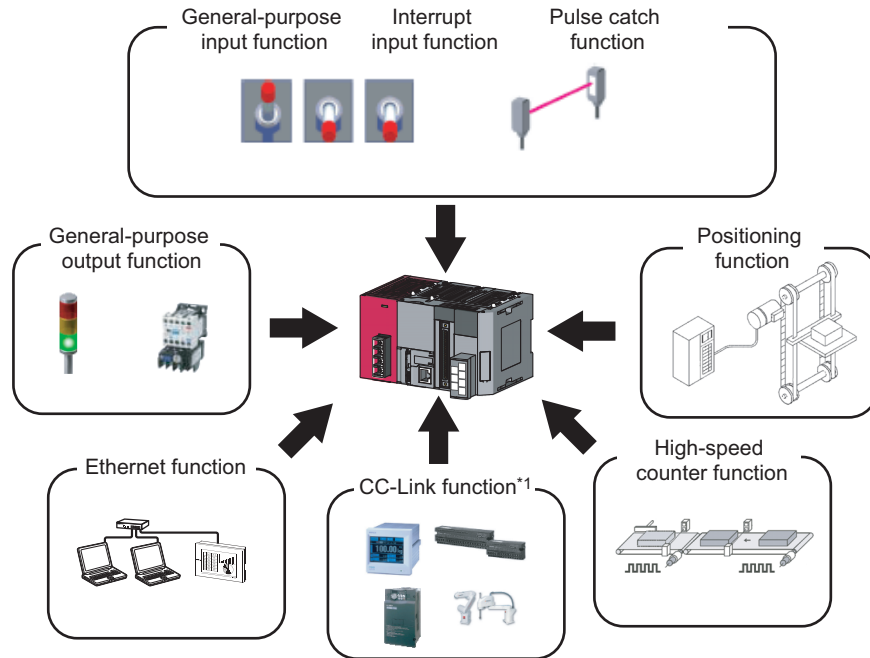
General-purpose input function

Interrupt input function

Pulse catch function

General-purpose output function

Positioning function

Ethernet function

CC-Link function$^{*1}$

High-speed counter function